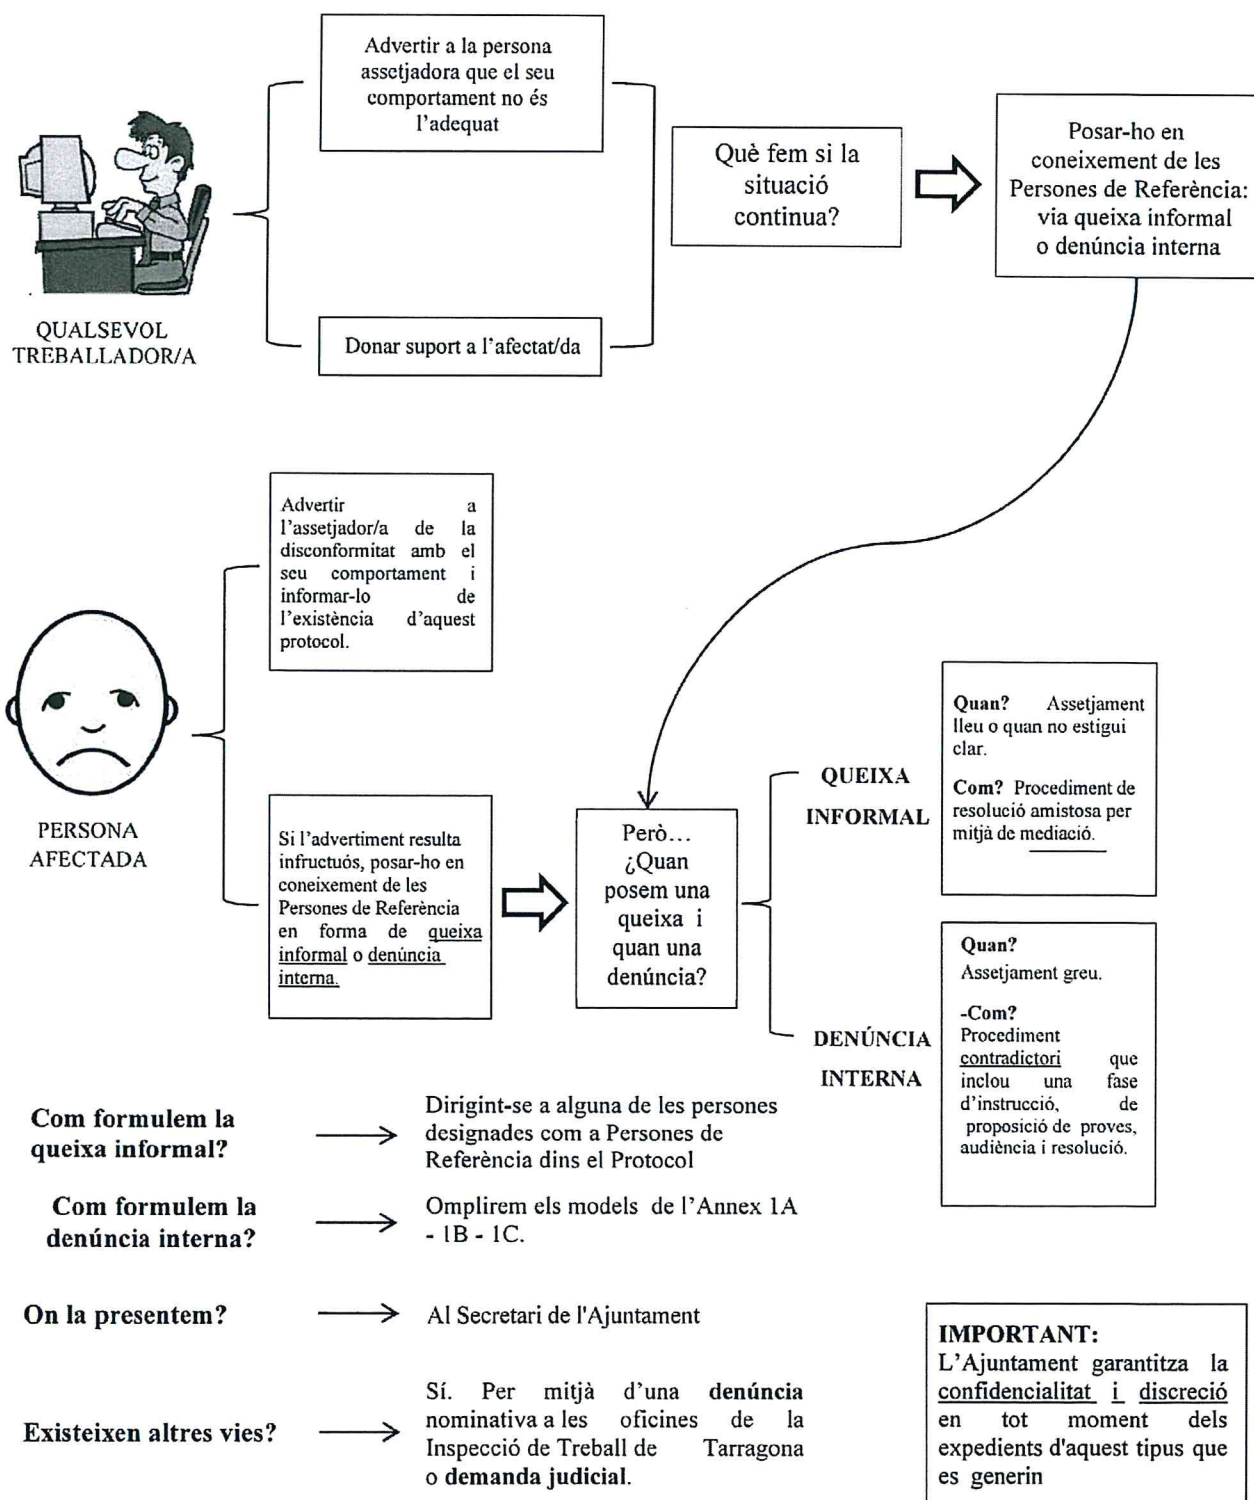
Advertir a la persona assetjadora que el seu comportament no és l'adequat

Què fem si la situació continua?

Posar-ho en coneixement de les Persones de Referència: via queixa informal o denúncia interna

QUALSEVOL TREBALLADOR/A

Donar suport a l'afectat/da

Advertir a l'assetjador/a de la disconformitat amb el seu comportament i informar-lo de l'existència d'aquest protocol.

PERSONA AFECTADA

Si l'advertiment resulta infructuós, posar-ho en coneixement de les Persones de Referència en forma de queixa informal o denúncia interna.

Però... ¿Quan posem una queixa i quan una denúncia?

QUEIXA INFORMAL

Quan? Assetjament lleu o quan no estigui clar.

Com? Procediment de resolució amistosa per mitjà de mediació.

DENÚNCIA INTERNA

Quan? Assetjament greu.

-Com? Procediment contradictori que inclou una fase d'instrucció, de proposició de proves, audiència i resolució.

Com formulem la queixa informal? → Dirigint-se a alguna de les persones designades com a Persones de Referència dins el Protocol

Com formulem la denúncia interna? → Omplirem els models de l'Annex 1A - 1B - 1C.

On la presentem? → Al Secretari de l'Ajuntament

Existeixen altres vies? → Sí. Per mitjà d'una denúncia nominativa a les oficines de la Inspecció de Treball de Tarragona o demanda judicial.

IMPORTANT:
L'Ajuntament garantitza la confidencialitat i discreció en tot moment dels expedients d'aquest tipus que es generin